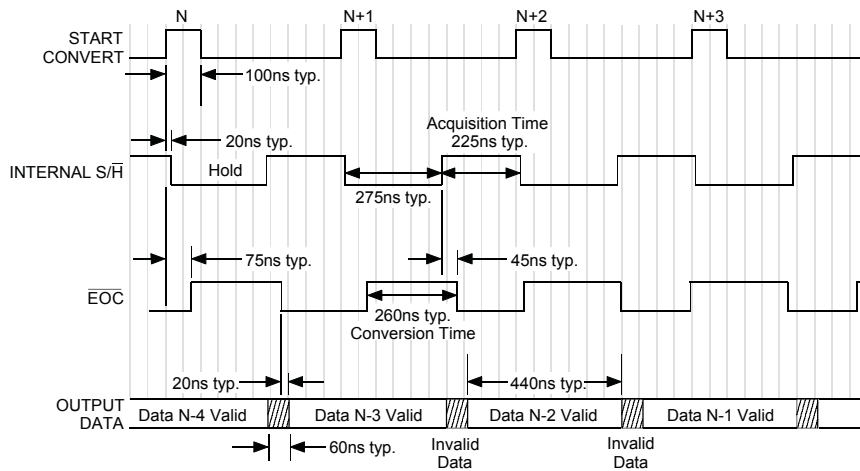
N N+1 N+2 N+3

START CONVERT

100ns typ.

20ns typ.

Acquisition Time 225ns typ.

INTERNAL S/$\overline{H}$

Hold

275ns typ.

75ns typ.

45ns typ.

$\overline{EOC}$

260ns typ. Conversion Time

20ns typ.

440ns typ.

OUTPUT DATA

Data N-4 Valid

Data N-3 Valid

Data N-2 Valid

Data N-1 Valid

60ns typ.

Invalid Data

Invalid Data